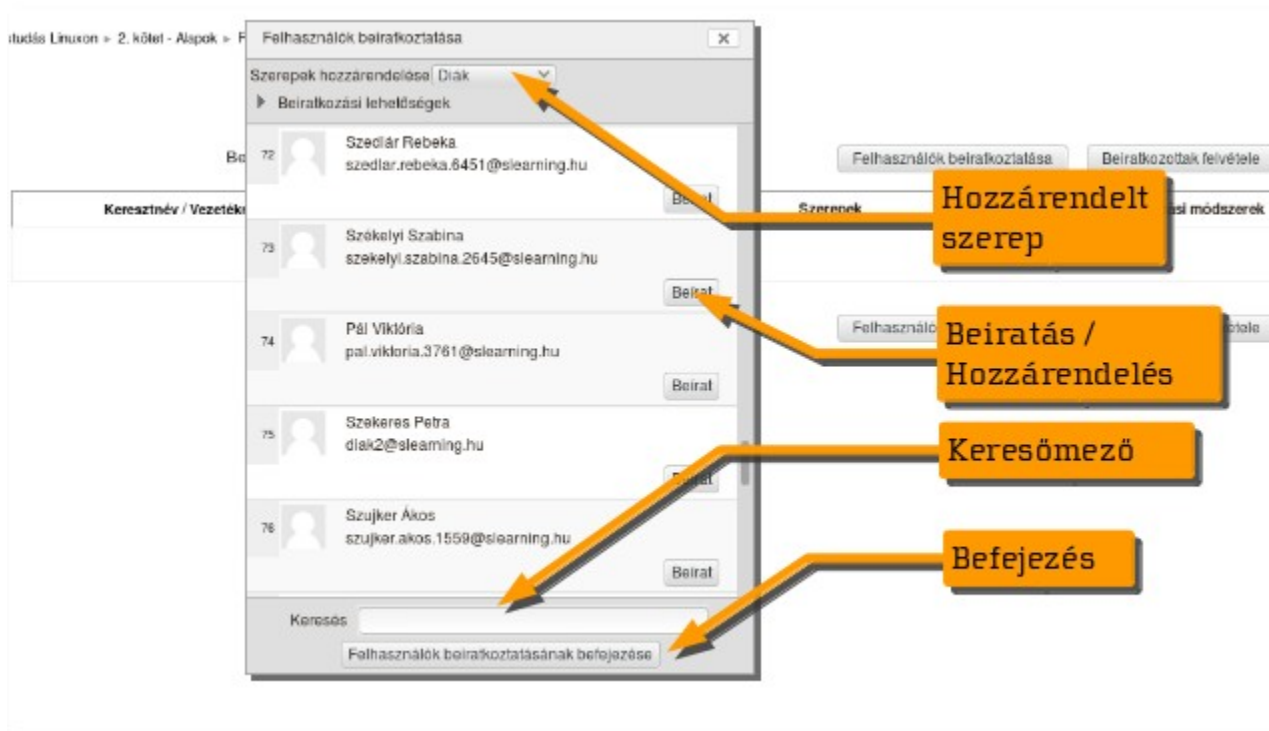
tudás Linuxon ▸ 2. kötet - Alapok ▸ F

Felhasználók beiratkoztatása

×

Szerepek hozzárendelése Diák

▸ Beiratkozási lehetőségek

Be

Felhasználók beiratkoztatása

Beiratkozottak felvétele

Keresztnév / Vezeték

Szerepek

si módszerek

72 Szedlár Rebeka szedlar.rebeka.6451@slearning.hu

Beirat

73 Székelyi Szabina szekelyi.szabina.2645@slearning.hu

Beirat

74 Pál Viktória pal.viktoria.3761@slearning.hu

Beirat

75 Szekeres Petra diak2@slearning.hu

Beirat

76 Szujker Ákos szujker.akos.1559@slearning.hu

Beirat

Keresés

Felhasználók beiratkoztatásának befejezése

Felhasznál

tele

Hozzárendelt szerep

Beiratás / Hozzárendelés

Keresőmező

Befejezés